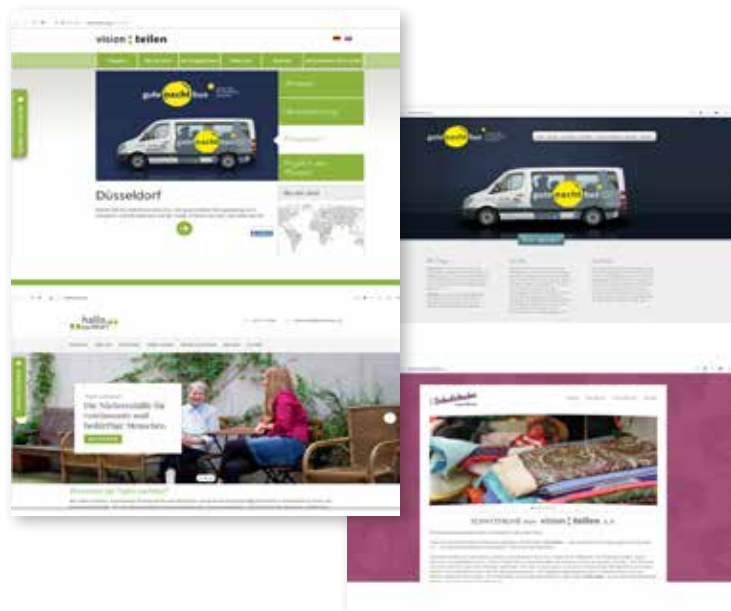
vision : teilen

gute nacht bus

Projekte

Düsseldorf

Wo wir sind

gute nacht bus

hallo nachbar

Die Nächstenhilfe für vereinsamte und bedürftige Menschen.

Willkommen bei "hallo nachbar!"

Schatzkiste

SCHATZTRUHE von vision : teilen e.V.